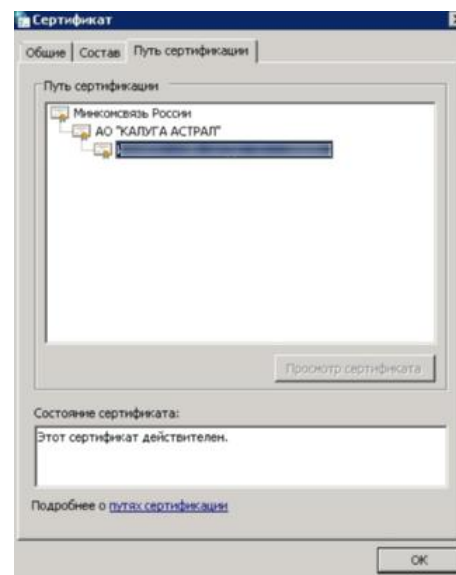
Сертификат

Общие | Состав | Путь сертификации

Путь сертификации

Минкомсвязь России
АО "КАЛУГА АСТРАЛ"
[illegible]

Просмотр сертификата

Состояние сертификата:

Этот сертификат действителен.

Подробнее о путях сертификации

OK